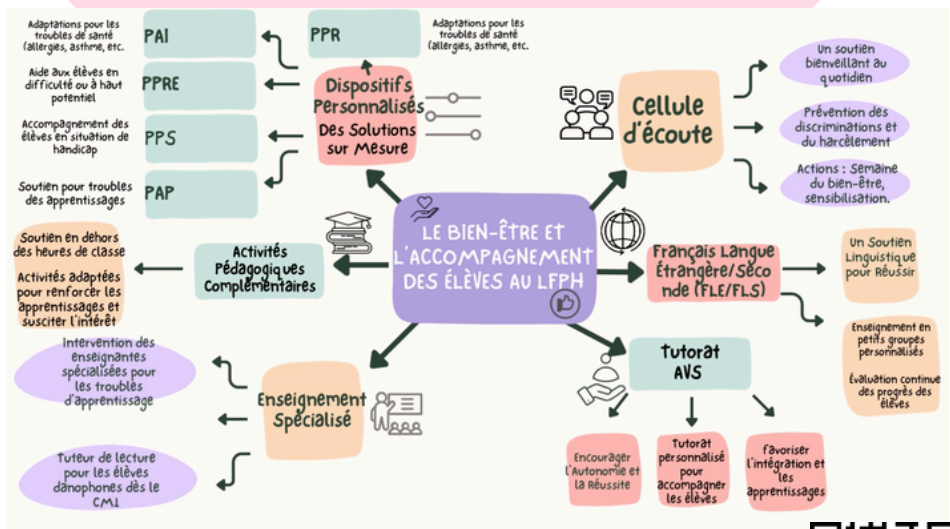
LE BIEN-ÊTRE ET L'ACCOMPAGNEMENT DES ÉLÈVES AU LFPH

Dispositifs Personnalisés Des Solutions sur Mesure

PPR

Adaptations pour les troubles de santé (allergies, asthme, etc.

PAI

Adaptations pour les troubles de santé (allergies, asthme, etc.

PPRE

Aide aux élèves en difficulté ou à haut potentiel

PPS

Accompagnement des élèves en situation de handicap

PAP

Soutien pour troubles des apprentissages

Cellule d'écoute

Un soutien bienveillant au quotidien

Prévention des discriminations et du harcèlement

Actions : Semaine du bien-être, sensibilisation.

Activités Pédagogiques Complémentaires

Soutien en dehors des heures de classe

Activités adaptées pour renforcer les apprentissages et susciter l'intérêt

Français Langue Étrangère/Seconde (FLE/FLS)

Un Soutien Linguistique pour Réussir

Enseignement en petits groupes personnalisés

Évaluation continue des progrès des élèves

Enseignement Spécialisé

Intervention des enseignantes spécialisées pour les troubles d'apprentissage

Tuteur de lecture pour les élèves danophones dès le CM1

Tutorat AVS

Encourager l'Autonomie et la Réussite

Tutorat personnalisé pour accompagner les élèves

Favoriser l'intégration et les apprentissages